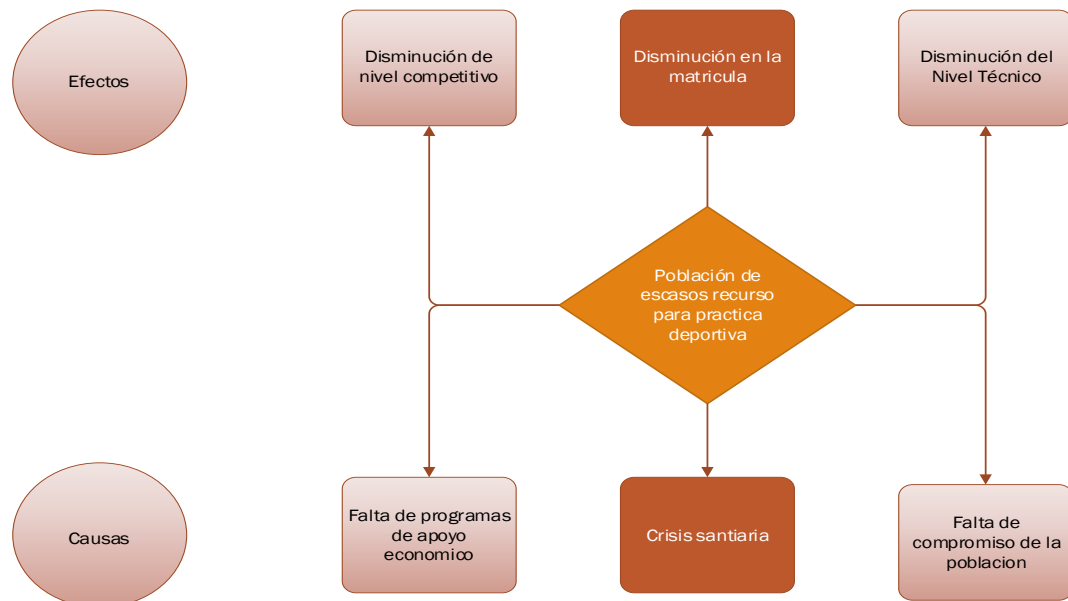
Efectos

Disminución de nivel competitivo

Disminución en la matricula

Disminución del Nivel Técnico

Población de escasos recurso para practica deportiva

Causas

Falta de programas de apoyo economico

Crisis santiaria

Falta de compromiso de la poblacion